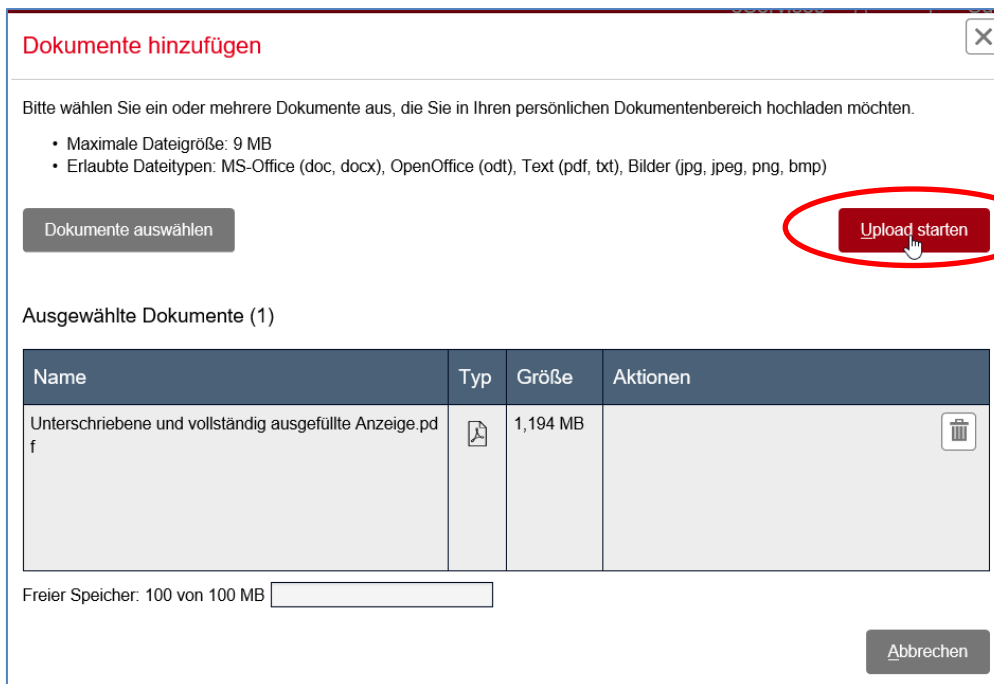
Dokumente hinzufügen

Bitte wählen Sie ein oder mehrere Dokumente aus, die Sie in Ihren persönlichen Dokumentenbereich hochladen möchten.

- Maximale Dateigröße: 9 MB
- Erlaubte Dateitypen: MS-Office (doc, docx), OpenOffice (odt), Text (pdf, txt), Bilder (jpg, jpeg, png, bmp)

Dokumente auswählen

Upload starten

Ausgewählte Dokumente (1)

| Name | Typ | Größe | Aktionen |
|---|---|---|---|
| Unterschriebene und vollständig ausgefüllte Anzeige.pdf | | 1,194 MB | |

Freier Speicher: 100 von 100 MB

Abbrechen